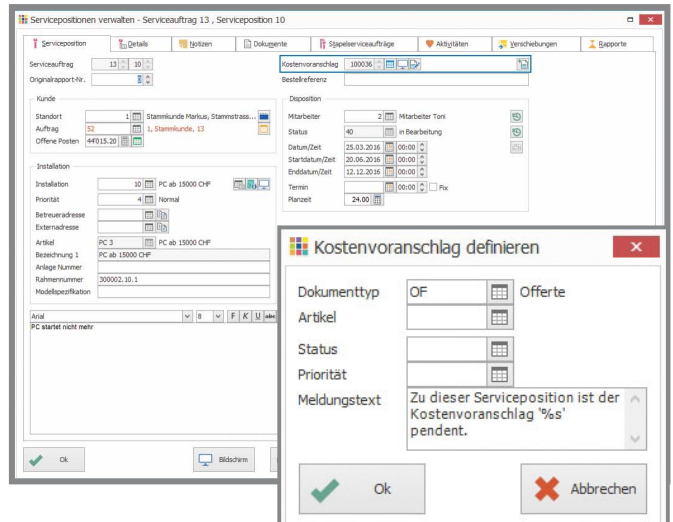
Servicepositionen verwalten - Serviceauftrag 13 , Serviceposition 10

Serviceposition | Details | Notizen | Dokumente | Stapelserviceaufträge | Aktivitäten | Verschiebungen | Rapporte

Serviceauftrag 13 10
Originalrapport-Nr. 0

Kostenvoranschlag 100036
Bestellreferenz

Kunde
Standort 1 Stammkunde Markus, Stammstrass...
Auftrag 52 1, Stammkunde, 13
Offene Posten 44'015.20

Disposition
Mitarbeiter 2 Mitarbeiter Toni
Status 40 in Bearbeitung
Datum/Zeit 25.03.2016 00:00
Startdatum/Zeit 20.06.2016 00:00
Enddatum/Zeit 12.12.2016 00:00
Termin 00:00 Fix
Planzeit 24.00

Installation
Installation 10 PC ab 15000 CHF
Priorität 4 Normal
Betreueradresse
Externadresse
Artikel PC 3 PC ab 15000 CHF
Bezeichnung 1 PC ab 15000 CHF
Anlage Nummer
Rahmennummer 300002.10.1
Modellspezifikation

Arial 8 F K U
PC startet nicht mehr

Ok
Bildschirm

Kostenvoranschlag definieren

Dokumenttyp OF Offerte
Artikel
Status
Priorität
Meldungstext Zu dieser Serviceposition ist der Kostenvoranschlag '%s' pendent.

Ok
Abbrechen